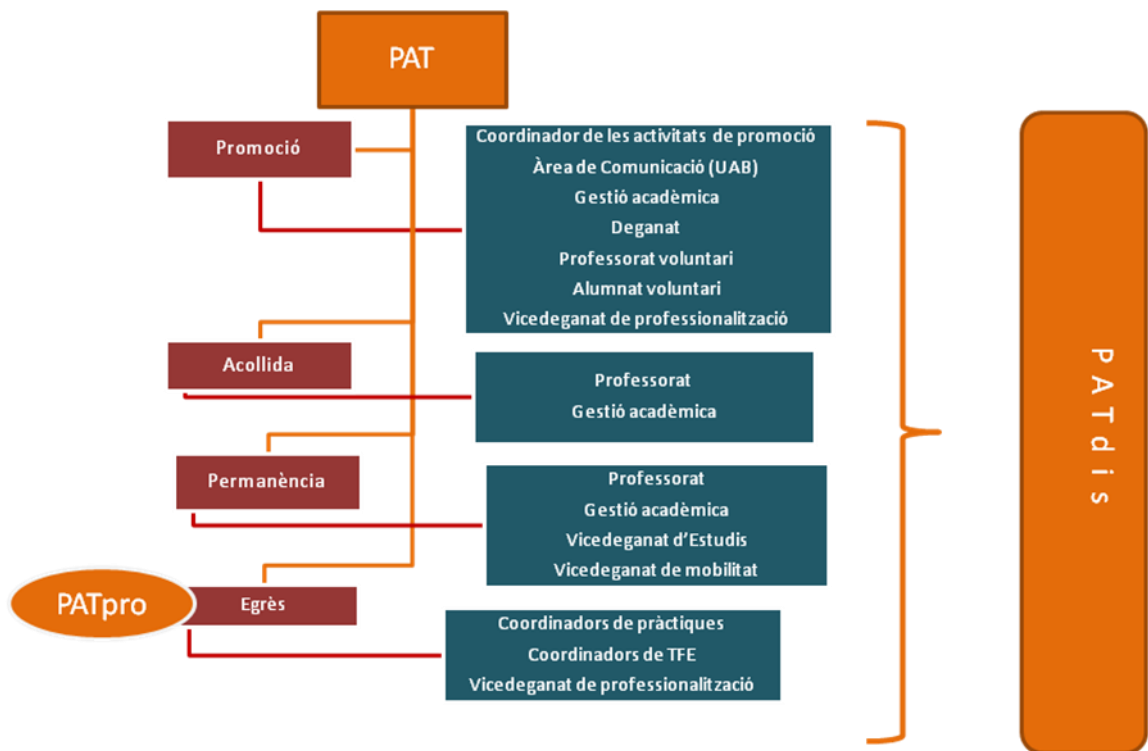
PAT

Promoció

Coordinador de les activitats de promoció
Àrea de Comunicació (UAB)
Gestió acadèmica
Deganat
Professorat voluntari
Alumnat voluntari
Vicedeganat de professionalització

Acollida

Professorat
Gestió acadèmica

Permanència

Professorat
Gestió acadèmica
Vicedeganat d'Estudis
Vicedeganat de mobilitat

PATpro

Egrès

Coordinadors de pràctiques
Coordinadors de TFE
Vicedeganat de professionalització

PATdis